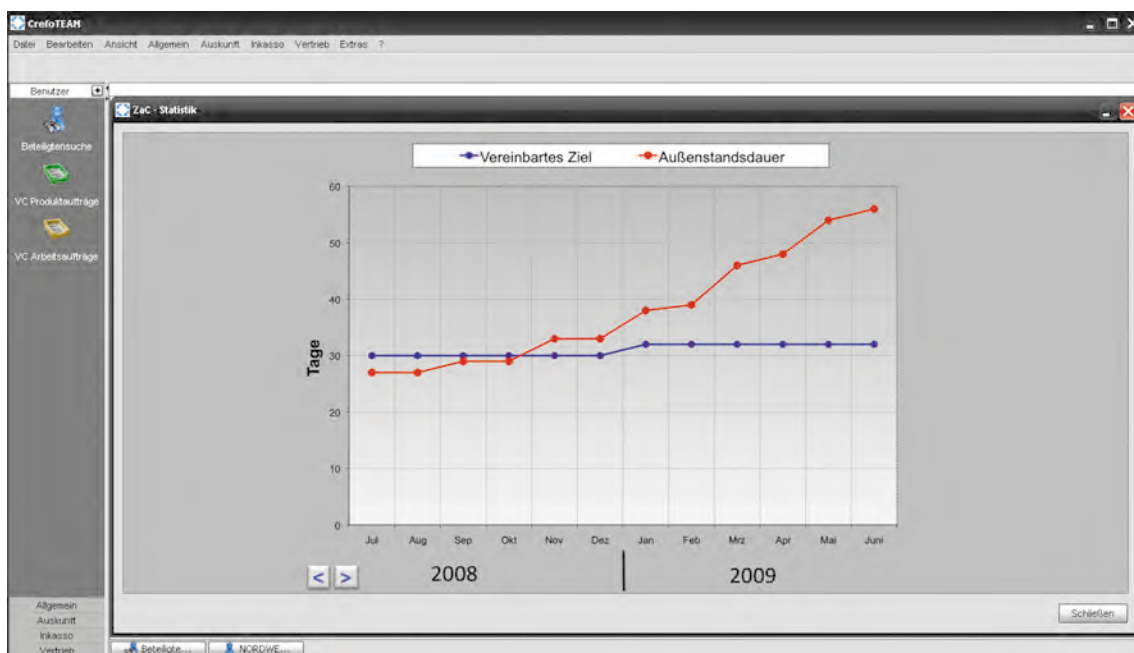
CrefoTEAM

Datei Bearbeiten Ansicht Allgemein Auskunft Inkasso Vertrieb Extras ?

Benutzer

Beteiligtensuche

VC Produktaufträge

VC Arbeitsaufträge

ZaC - Statistik

Vereinbartes Ziel
Außenstandsdauer

60
50
40
30
20
10
0

Tage

Jul Aug Sep Okt Nov Dez Jan Feb Mrz Apr Mai Juni

< >

2008

2009

Schließen

Allgemein
Auskunft
Inkasso
Vertrieb

Beteiligte...
NORDWE...